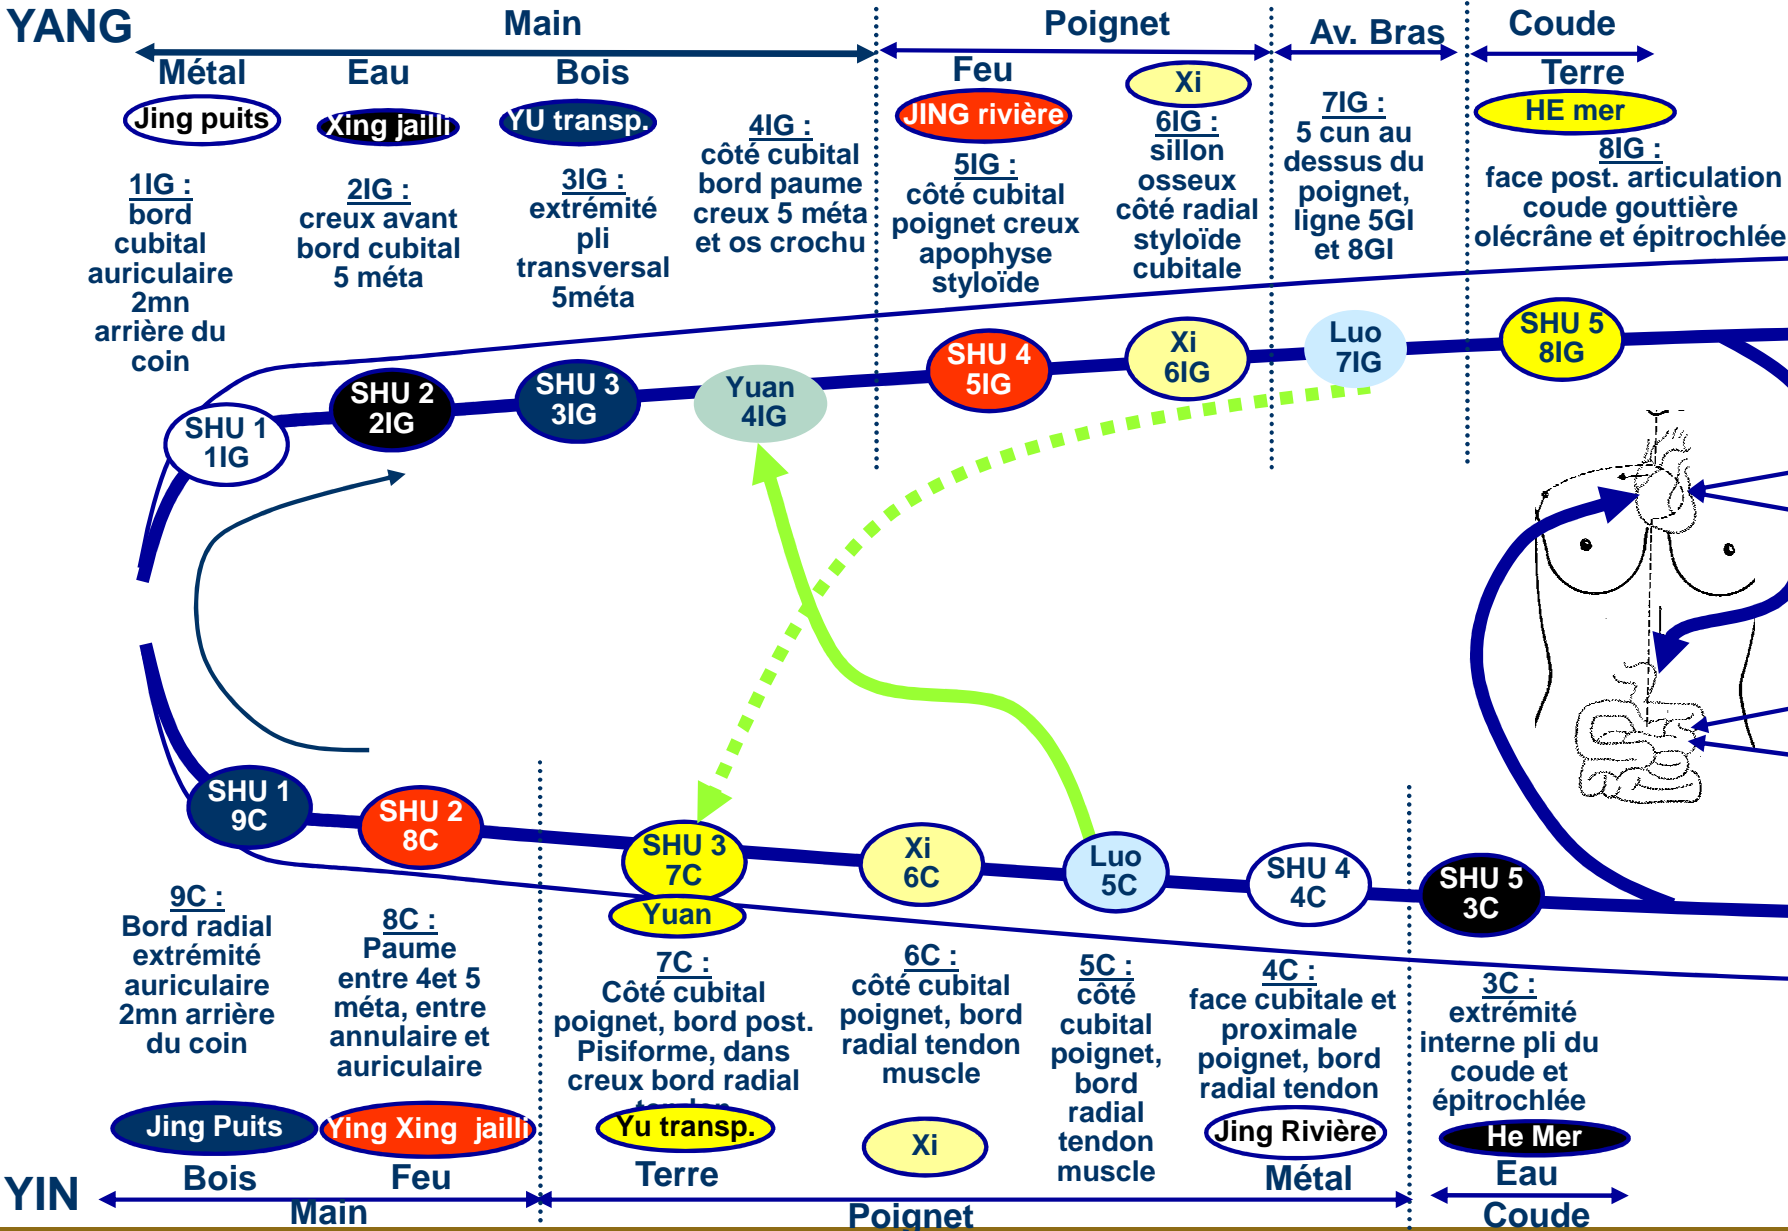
YANG

Main

Poignet

Av. Bras

Coude

Métal

Eau

Bois

Feu

Xi

Terre

Jing puits

Xing jailli

YU transp.

JING rivière

HE mer

4IG :
côté cubital bord paume creux 5 méta et os crochu

6IG :
sillon osseux côté radial styloïde cubitale

7IG :
5 cun au dessus du poignet, ligne 5GI et 8GI

8IG :
face post. articulation coude gouttière olécrâne et épitrochlée

1IG :
bord cubital auriculaire 2mn arrière du coin

2IG :
creux avant bord cubital 5 méta

3IG :
extrémité pli transversal 5méta

5IG :
côté cubital poignet creux apophyse styloïde

SHU 1
1IG

SHU 2
2IG

SHU 3
3IG

Yuan
4IG

SHU 4
5IG

Xi
6IG

Luo
7IG

SHU 5
8IG

SHU 1
9C

SHU 2
8C

SHU 3
7C

Yuan

Xi
6C

Luo
5C

SHU 4
4C

SHU 5
3C

9C :
Bord radial extrémité auriculaire 2mn arrière du coin

8C :
Paume entre 4et 5 méta, entre annulaire et auriculaire

7C :
Côté cubital poignet, bord post. Pisiforme, dans creux bord radial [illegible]

6C :
côté cubital poignet, bord radial tendon muscle

5C :
côté cubital poignet, bord radial tendon muscle

4C :
face cubitale et proximale poignet, bord radial tendon

3C :
extrémité interne pli du coude et épitrochlée

Jing Puits

Ying Xing jailli

Yu transp.

Xi

Jing Rivière

He Mer

YIN

Bois

Feu

Terre

Métal

Eau

Main

Poignet

Coude